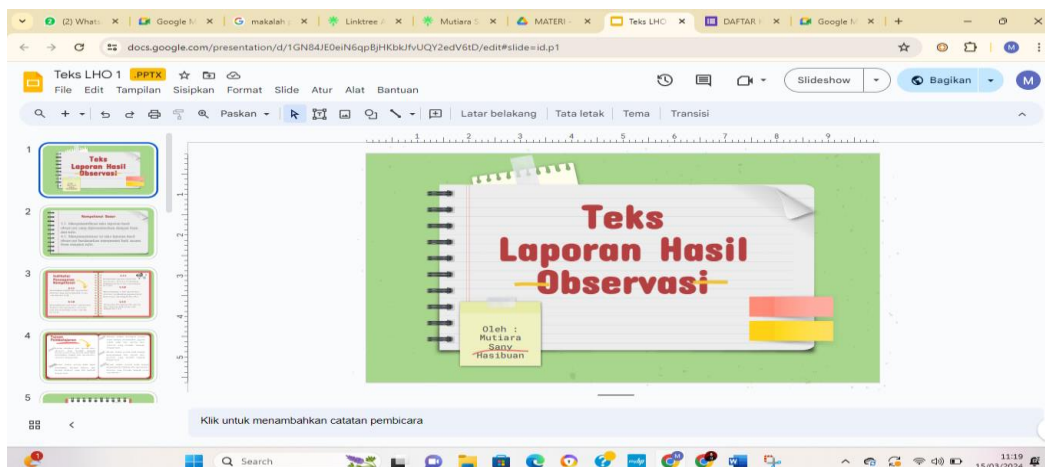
(2) Whats | Google | makalah | Linktree | Mutiara | MATERI | Teks LHO | DAFTAR | Google

docs.google.com/presentation/d/1GN84JE0eiN6qpBjHKbkJfvUQY2edV6tD/edit#slide=id.p1

Teks LHO 1 .PPTX
File Edit Tampilan Sisipkan Format Slide Atur Alat Bantuan

Slideshow | Bagikan | M

Paskan | Latar belakang | Tata letak | Tema | Transisi

1
Teks Laporan Hasil Observasi

2
Kompetensi Dasar

3

4

5

Teks
Laporan Hasil
Observasi

Oleh :
Mutiara
Sany
Hasibuan

Klik untuk menambahkan catatan pembicara

Search

11:19
15/03/2024